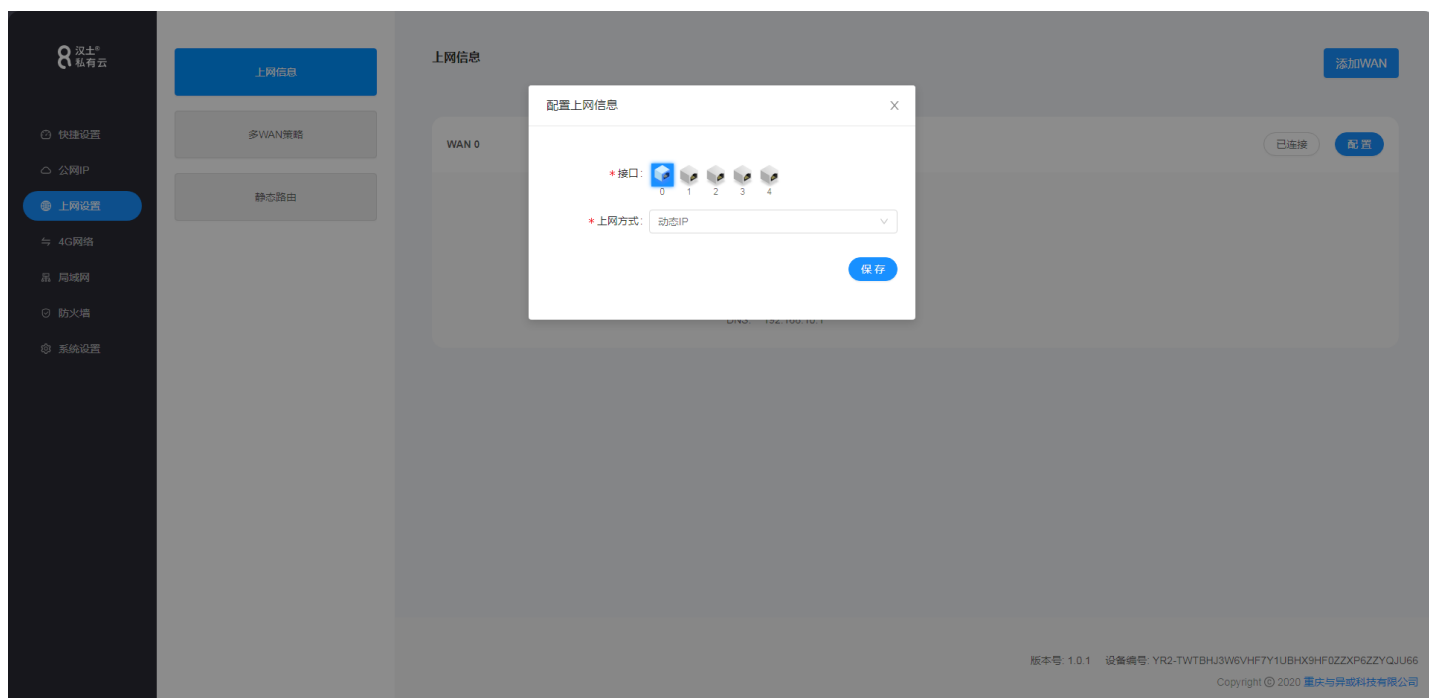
汉土®
私有云

快捷设置
公网IP
上网设置
4G网络
局域网
防火墙
系统设置

上网信息
多WAN策略
静态路由

上网信息
添加WAN

WAN 0
已连接
配置

配置上网信息
×
* 接口:
0 1 2 3 4
* 上网方式: 动态IP
保存

DNS: 192.168.10.1

版本号: 1.0.1 设备编号: YR2-TWTBHJ3W6VHF7Y1UBHX9HF0ZZXP6ZZYQJU66
Copyright © 2020 重庆与异或科技有限公司